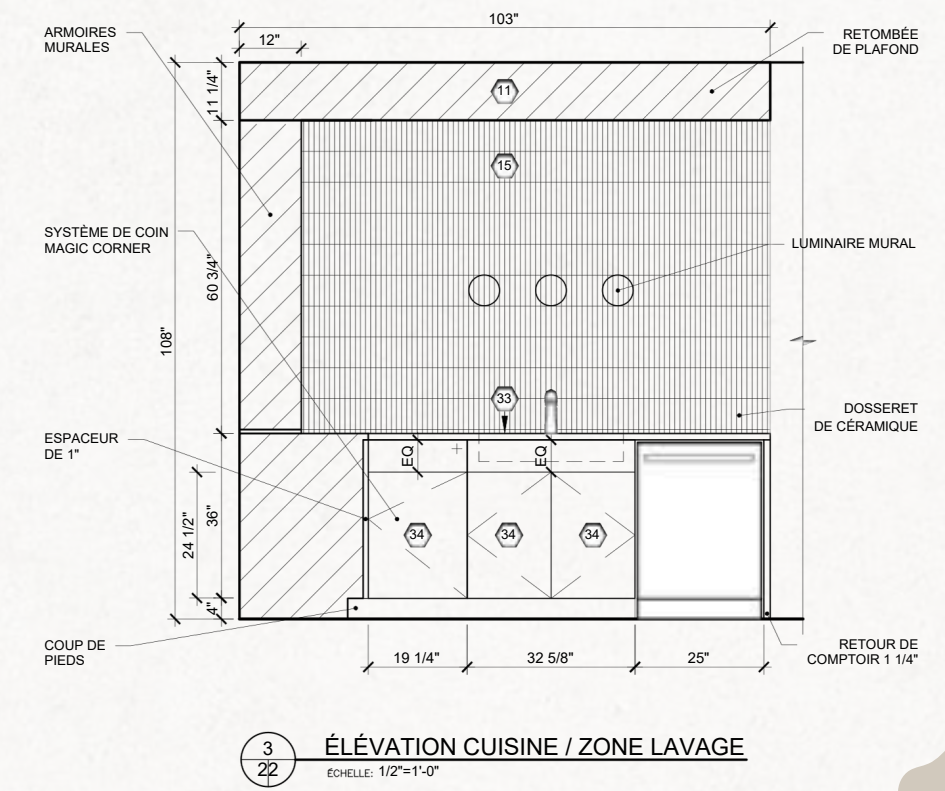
103"

12"

ARMOIRES MURALES

RETOMBÉE DE PLAFOND

11 1/4"

11

15

SYSTÈME DE COIN MAGIC CORNER

60 3/4"

LUMINAIRE MURAL

108"

33

DOSSERET DE CÉRAMIQUE

ESPACEUR DE 1"

EQ

EQ

36"

24 1/2"

34

34

34

4"

COUP DE PIEDS

RETOUR DE COMPTOIR 1 1/4"

19 1/4"

32 5/8"

25"

3
22

ÉLÉVATION CUISINE / ZONE LAVAGE

ÉCHELLE: 1/2"=1'-0"